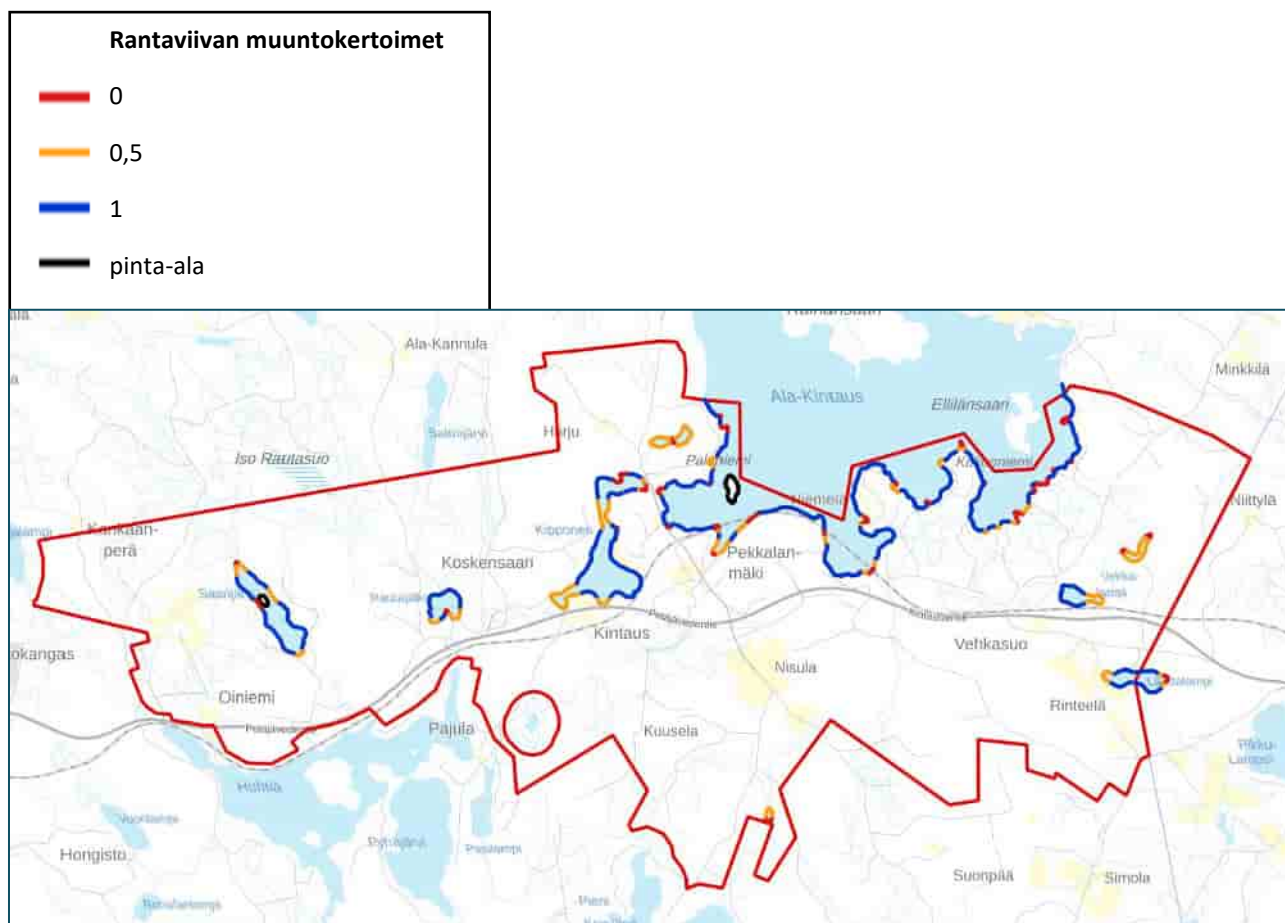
Rantaviivan muuntokertoimet

0

0,5

1

pinta-ala

Ala-Kannula
Ala-Kintaus
Ellilänsaari
Minkkilä
Harju
Iso Rautasuo
Paloniemi
Niittylä
Kankaanperä
Koskensaari
Pekkalanmäki
Kintaus
Vehkasuo
okangas
Nisula
Oiniemi
Rinteelä
Pajula
Kuusela
Hongisto
Suonpää
Simola